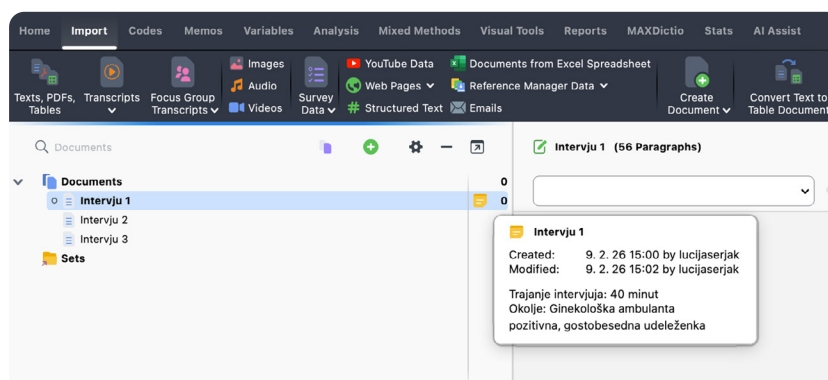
Home Import Codes Memos Variables Analysis Mixed Methods Visual Tools Reports MAXDictio Stats AI Assist

Texts, PDFs, Tables
Transcripts
Focus Group Transcripts
Images
Audio
Videos
Survey Data
YouTube Data
Web Pages
Structured Text
Documents from Excel Spreadsheet
Reference Manager Data
Emails
Create Document
Convert Text to Table Document

Documents

Documents 0
Intervju 1 0
Intervju 2
Intervju 3
Sets

Intervju 1 (56 Paragraphs)

Intervju 1
Created: 9. 2. 26 15:00 by lucijaserjak
Modified: 9. 2. 26 15:02 by lucijaserjak

Trajanje intervjuja: 40 minut
Okolje: Ginekološka ambulanta
pozitivna, gostobesedna udeleženka